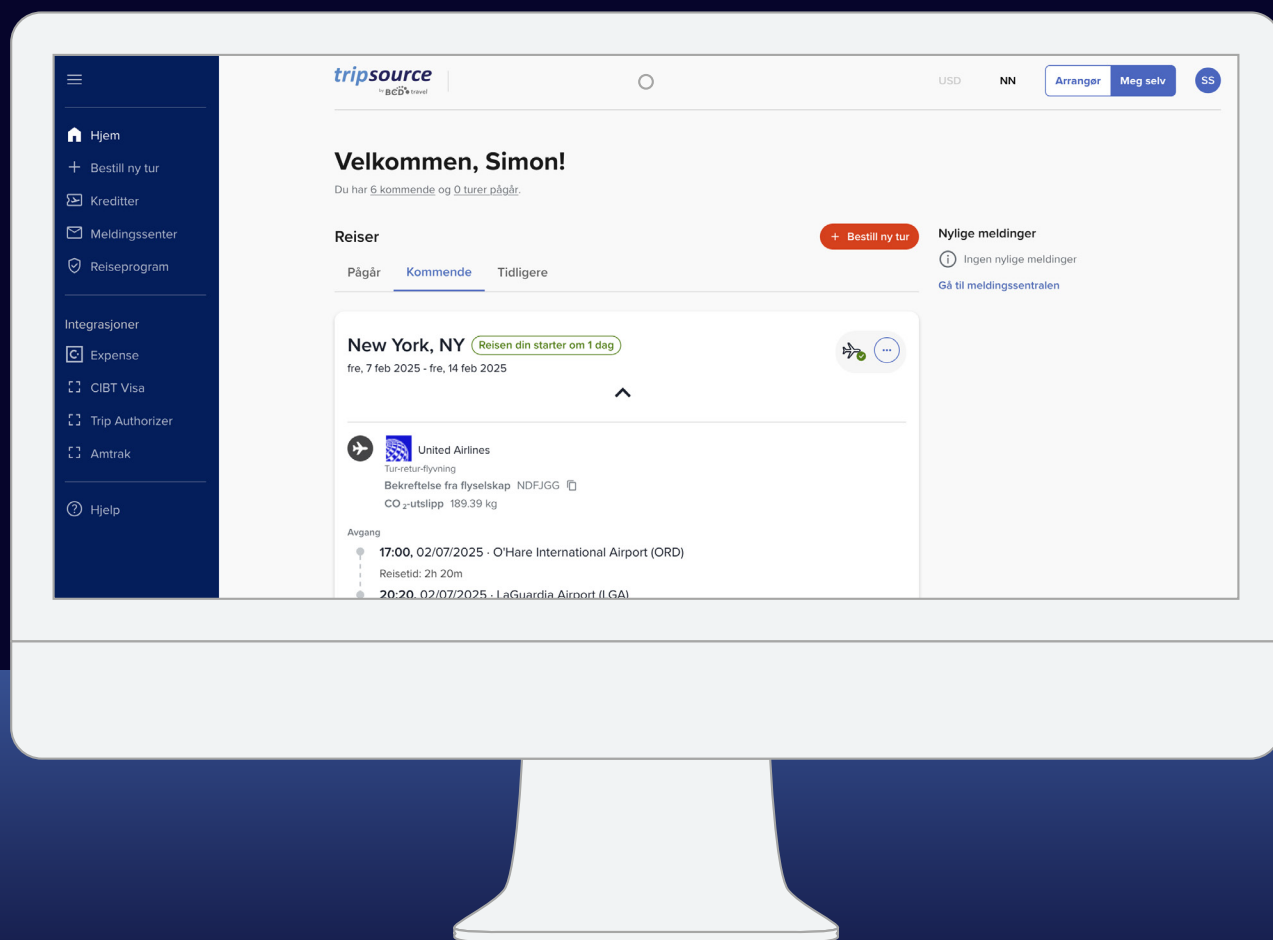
Hjem
Bestill ny tur
Kreditter
Meldingssenter
Reiseprogram

Integrasjoner
Expense
CIBT Visa
Trip Authorizer
Amtrak

Hjelp

tripsource by BCD travel

USD NN Arrangør Meg selv SS

Velkommen, Simon!
Du har 6 kommende og 0 turer pågår.

Reiser
+ Bestill ny tur
Pågår Kommende Tidligere

New York, NY Reisen din starter om 1 dag
fre, 7 feb 2025 - fre, 14 feb 2025

United Airlines
Tur-retur-flyvning
Bekreftelse fra flyselskap NDFJGG
$CO_2$-utslipp 189.39 kg

Avgang
17:00, 02/07/2025 · O'Hare International Airport (ORD)
Reisetid: 2h 20m
20:20, 02/07/2025 · LaGuardia Airport (LGA)

Nylige meldinger
Ingen nylige meldinger
Gå til meldingssentralen